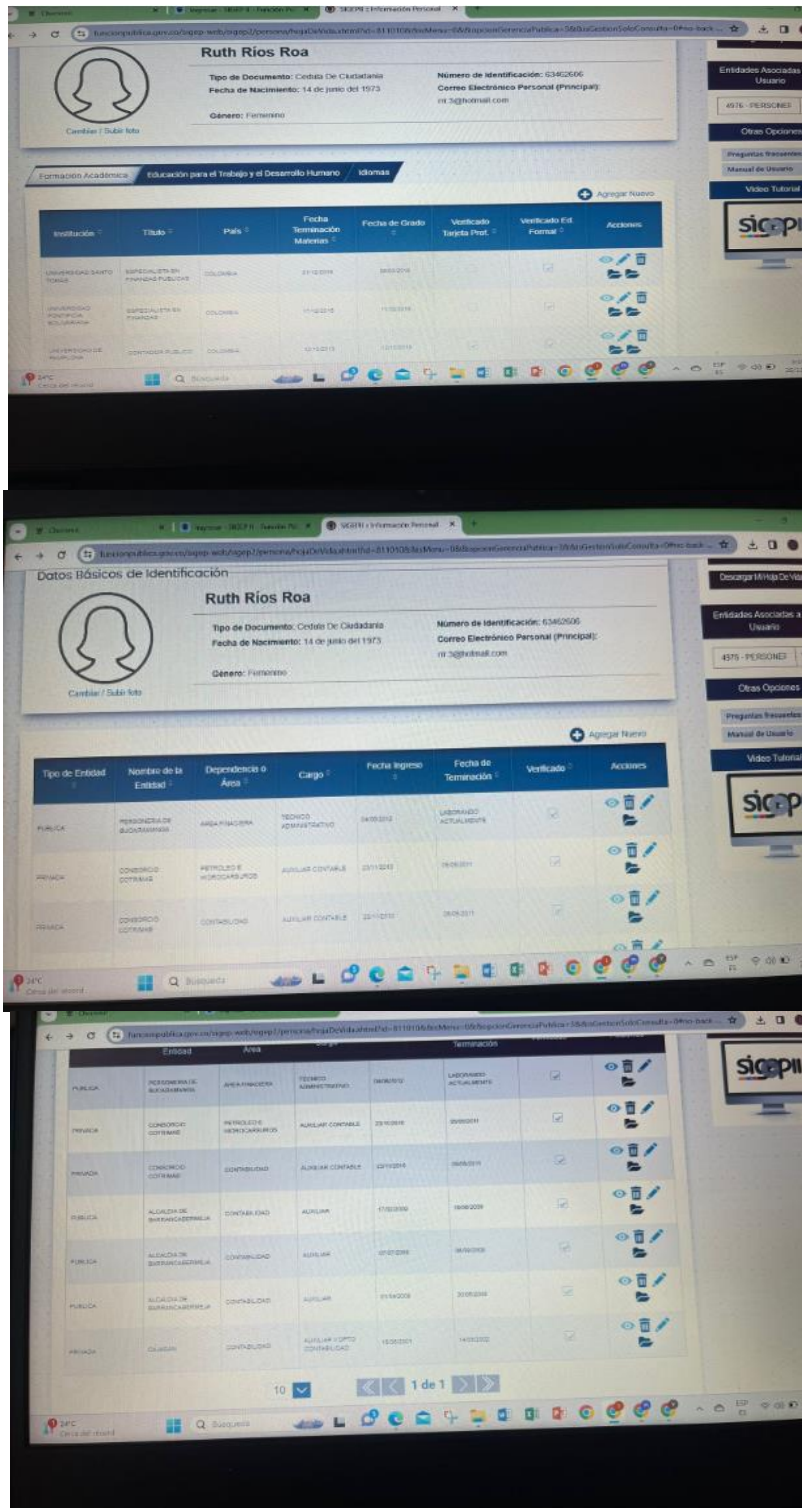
SIGEP II | Información Personal

Ruth Ríos Roa

Tipo de Documento: Cedula De Ciudadania
Fecha de Nacimiento: 14 de junio del 1973

Número de Identificación: 63462606
Correo Electrónico Personal (Principal):
rrr.3@hotmail.com

Género: Femenino

Cambiar / Subir foto

Entidades Asociadas a Usuario
4976 - PERSONES

Otras Opciones
Preguntas frecuentes
Manual de Usuario
Video Tutorial

Formación Académica | Educación para el Trabajo y el Desarrollo Humano | Idiomas

Agregar Nuevo

| Institución | Título | País | Fecha Terminación Materias | Fecha de Grado | Verificado Tarjeta Prof. | Verificado Ed. Formal | Acciones |
|---|---|---|---|---|---|---|---|
| UNIVERSIDAD SANTO TOMAS | ESPECIALISTA EN FINANZAS PUBLICAS | COLOMBIA | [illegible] | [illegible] | | | |
| UNIVERSIDAD PONTIFICIA BOLIVARIANA | ESPECIALISTA EN FINANZAS | COLOMBIA | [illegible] | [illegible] | | | |
| UNIVERSIDAD DE PAMPLONA | CONTADOR PUBLICO | COLOMBIA | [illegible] | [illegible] | | | |

24°C
Búsqueda

Datos Básicos de Identificación

Ruth Ríos Roa

Tipo de Documento: Cedula De Ciudadania
Fecha de Nacimiento: 14 de junio del 1973

Número de Identificación: 63462606
Correo Electrónico Personal (Principal):
rrr.3@hotmail.com

Género: Femenino

Cambiar / Subir foto

Descargar Mi Hoja De Vida
Entidades Asociadas a Usuario
4976 - PERSONES
Otras Opciones
Preguntas frecuentes
Manual de Usuario
Video Tutorial

Agregar Nuevo

| Tipo de Entidad | Nombre de la Entidad | Dependencia o Área | Cargo | Fecha Ingreso | Fecha de Terminación | Verificado | Acciones |
|---|---|---|---|---|---|---|---|
| PUBLICA | PERSONERIA DE BUCARAMANGA | AREA FINACIERA | TECNICO ADMINISTRATIVO | 04/05/2012 | LABORANDO ACTUALMENTE | | |
| PRIVADA | CONSORCIO COTRANS | PETROLEO E HIDROCARBUROS | AUXILIAR CONTABLE | 23/11/2010 | 05/05/2011 | | |
| PRIVADA | CONSORCIO COTRANS | CONTABILIDAD | AUXILIAR CONTABLE | 23/11/2010 | 05/05/2011 | | |
| PUBLICA | ALCALDIA DE BARRANCABERMEJA | CONTABILIDAD | AUXILIAR | 17/02/2009 | 16/06/2009 | | |
| PUBLICA | ALCALDIA DE BARRANCABERMEJA | CONTABILIDAD | AUXILIAR | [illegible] | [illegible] | | |
| PUBLICA | ALCALDIA DE BARRANCABERMEJA | CONTABILIDAD | AUXILIAR | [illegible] | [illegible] | | |
| PRIVADA | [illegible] | CONTABILIDAD | AUXILIAR Y DPTO CONTABILIDAD | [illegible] | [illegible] | | |

10 | 1 de 1

24°C
Búsqueda